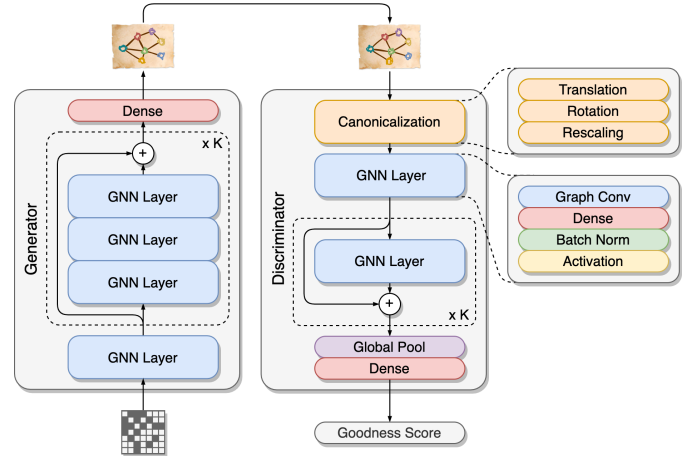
Generator

Dense

+

x K

GNN Layer

GNN Layer

GNN Layer

GNN Layer

Discriminator

Canonicalization

GNN Layer

GNN Layer

+

x K

Global Pool

Dense

Goodness Score

Translation

Rotation

Rescaling

Graph Conv

Dense

Batch Norm

Activation